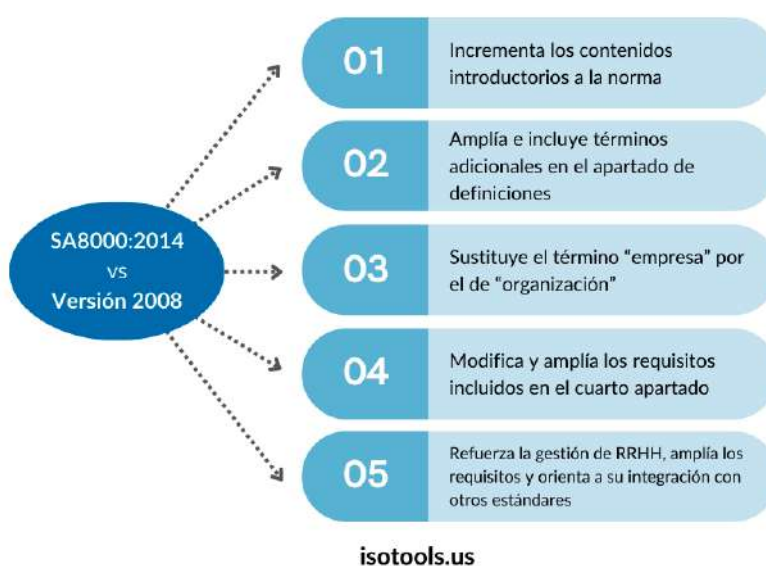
SA8000:2014
vs
Versión 2008

01
Incrementa los contenidos introductorios a la norma

02
Amplía e incluye términos adicionales en el apartado de definiciones

03
Sustituye el término “empresa” por el de “organización”

04
Modifica y amplía los requisitos incluidos en el cuarto apartado

05
Refuerza la gestión de RRHH, amplía los requisitos y orienta a su integración con otros estándares

isotools.us